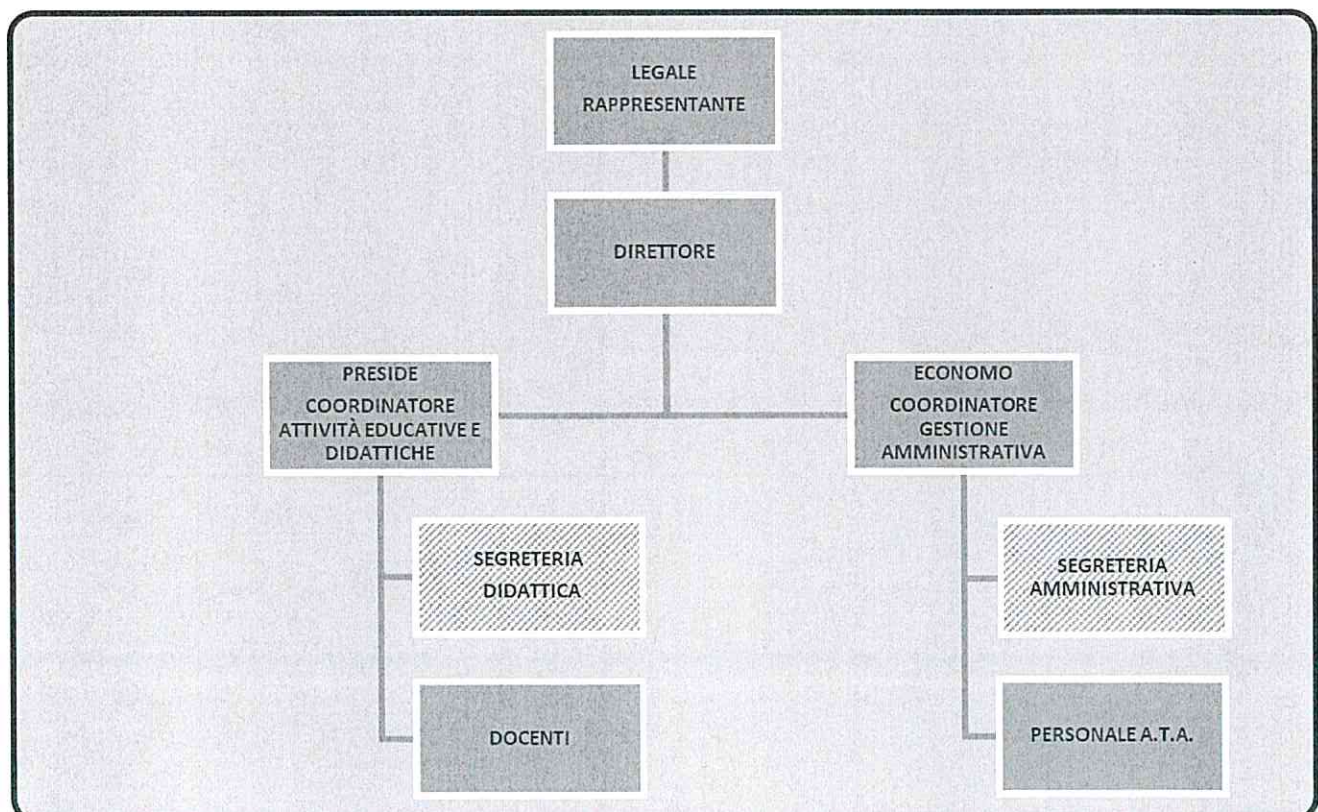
LEGALE RAPPRESENTANTE

DIRETTORE

PRESIDE
COORDINATORE ATTIVITÀ EDUCATIVE E DIDATTICHE

SEGRETERIA DIDATTICA

DOCENTI

ECONOMO
COORDINATORE GESTIONE AMMINISTRATIVA

SEGRETERIA AMMINISTRATIVA

PERSONALE A.T.A.